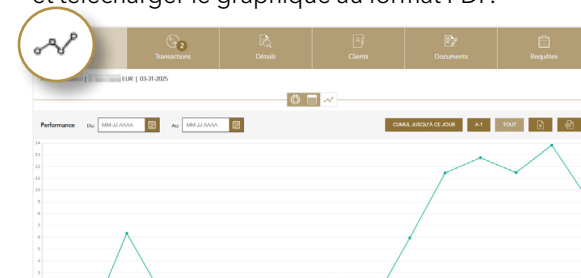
et télécharger le graphique au format PDF.

Transactions 2
Détails
Clients
Documents
Requêtes

EUR | 03-31-2025

Performance Du: MM-JJ-AAAA Au: MM-JJ-AAAA
CUMUL JUSQU'À CE JOUR
A-1
TOUT

14
13
12
11
10
9
8
7
6
5
4